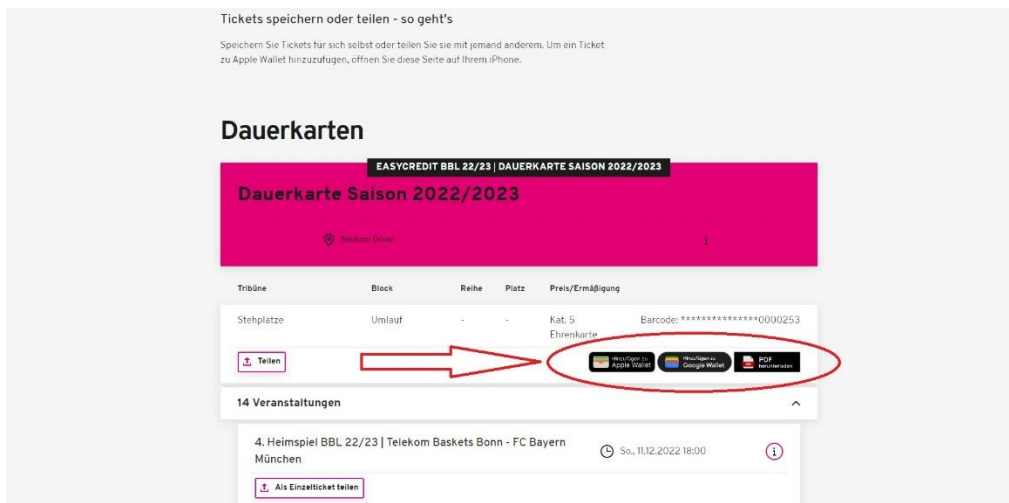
Tickets speichern oder teilen - so geht's

Speichern Sie Tickets für sich selbst oder teilen Sie sie mit jemand anderem. Um ein Ticket zu Apple Wallet hinzuzufügen, öffnen Sie diese Seite auf Ihrem iPhone.

Dauerkarten

EASYCREDIT BBL 22/23 | DAUERKARTE SAISON 2022/2023

Dauerkarte Saison 2022/2023

Telekom Dome

i

| Tribüne | Block | Reihe | Platz | Preis/Ermäßigung | |
|---|---|---|---|---|---|
| Stehplätze | Umlauf | - | - | Kat. 5 Ehrenkarte | Barcode: **************0000253 |

Teilen

Hinzufügen zu Apple Wallet

Hinzufügen zu Google Wallet

PDF herunterladen

14 Veranstaltungen

4. Heimspiel BBL 22/23 | Telekom Baskets Bonn - FC Bayern München

So., 11.12.2022 18:00

i

Als Einzelticket teilen